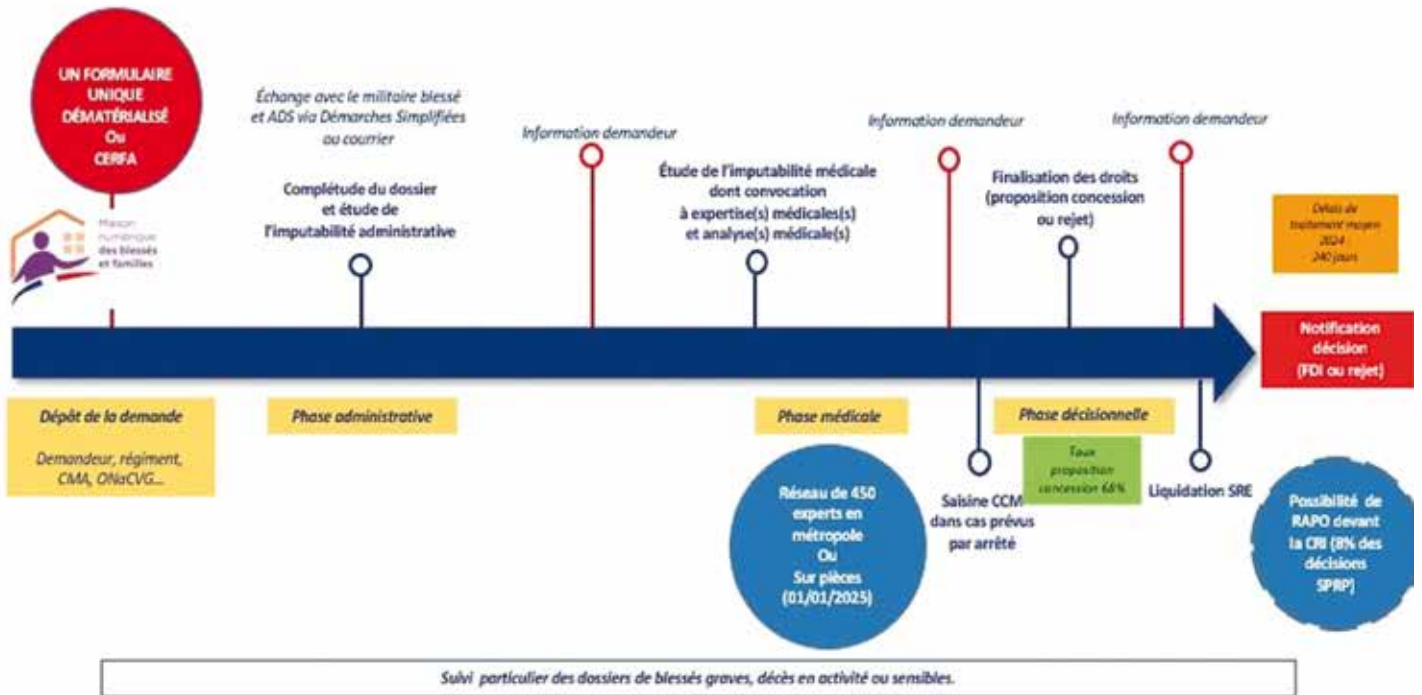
UN FORMULAIRE UNIQUE DÉMATÉRIALISÉ Ou CERFA

Maison numérique des blessés et familles

Échange avec le militaire blessé et ADS via Démarches Simplifiées ou courrier

Complétude du dossier et étude de l'imputabilité administrative

Information demandeur

Étude de l'imputabilité médicale dont convocation à expertise(s) médicales(s) et analyse(s) médicale(s)

Information demandeur

Finalisation des droits (proposition concession ou rejet)

Information demandeur

Délais de traitement moyen 2024 : 240 jours

Notification décision (FDI ou rejet)

Dépôt de la demande

Demandeur, régiment, CMA, ONaCVG...

Phase administrative

Phase médicale

Phase décisionnelle

Taux proposition concession 68%

Saisine CCM dans cas prévus par arrêté

Liquidation SRE

Réseau de 450 experts en métropole Ou Sur pièces (01/01/2025)

Possibilité de RAPO devant la CRI (8% des décisions SPRP)

Suivi particulier des dossiers de blessés graves, décès en activité ou sensibles.